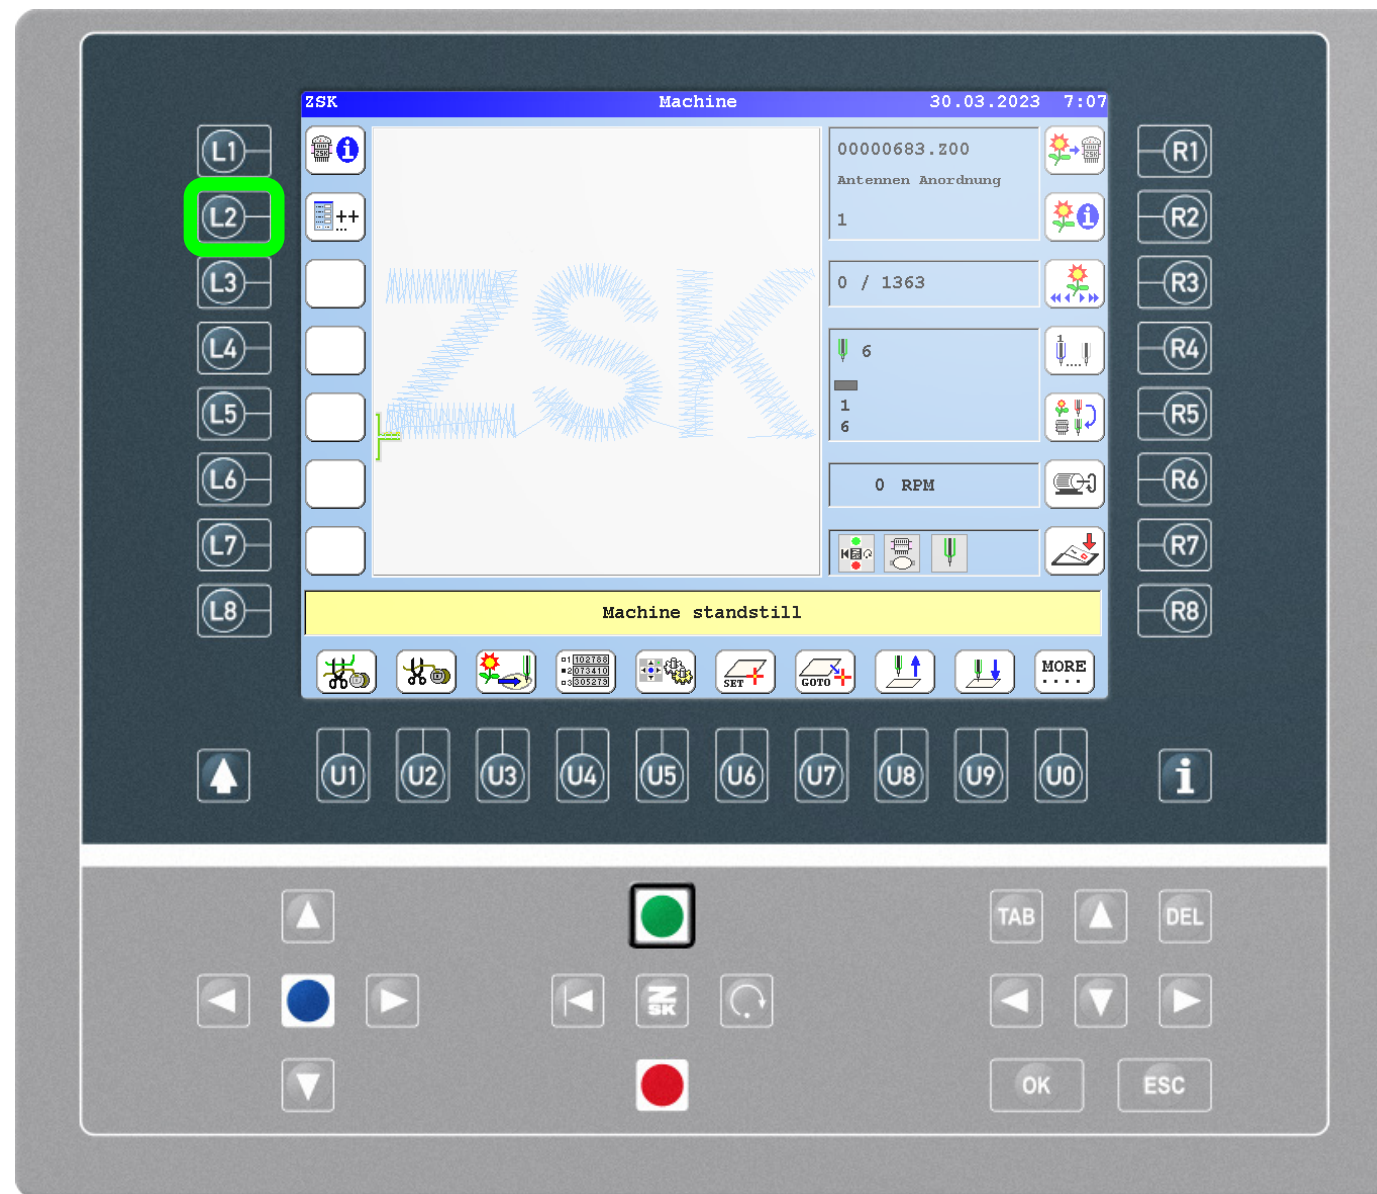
L1
L2
L3
L4
L5
L6
L7
L8

ZSK Machine 30.03.2023 7:07

ZSK

00000683.Z00
Antennen Anordnung
1

0 / 1363

6
1
6

0 RPM

Machine standstill

102768
073410
305273

SET
GOTO
MORE

R1
R2
R3
R4
R5
R6
R7
R8

U1 U2 U3 U4 U5 U6 U7 U8 U9 U0

TAB DEL
OK ESC